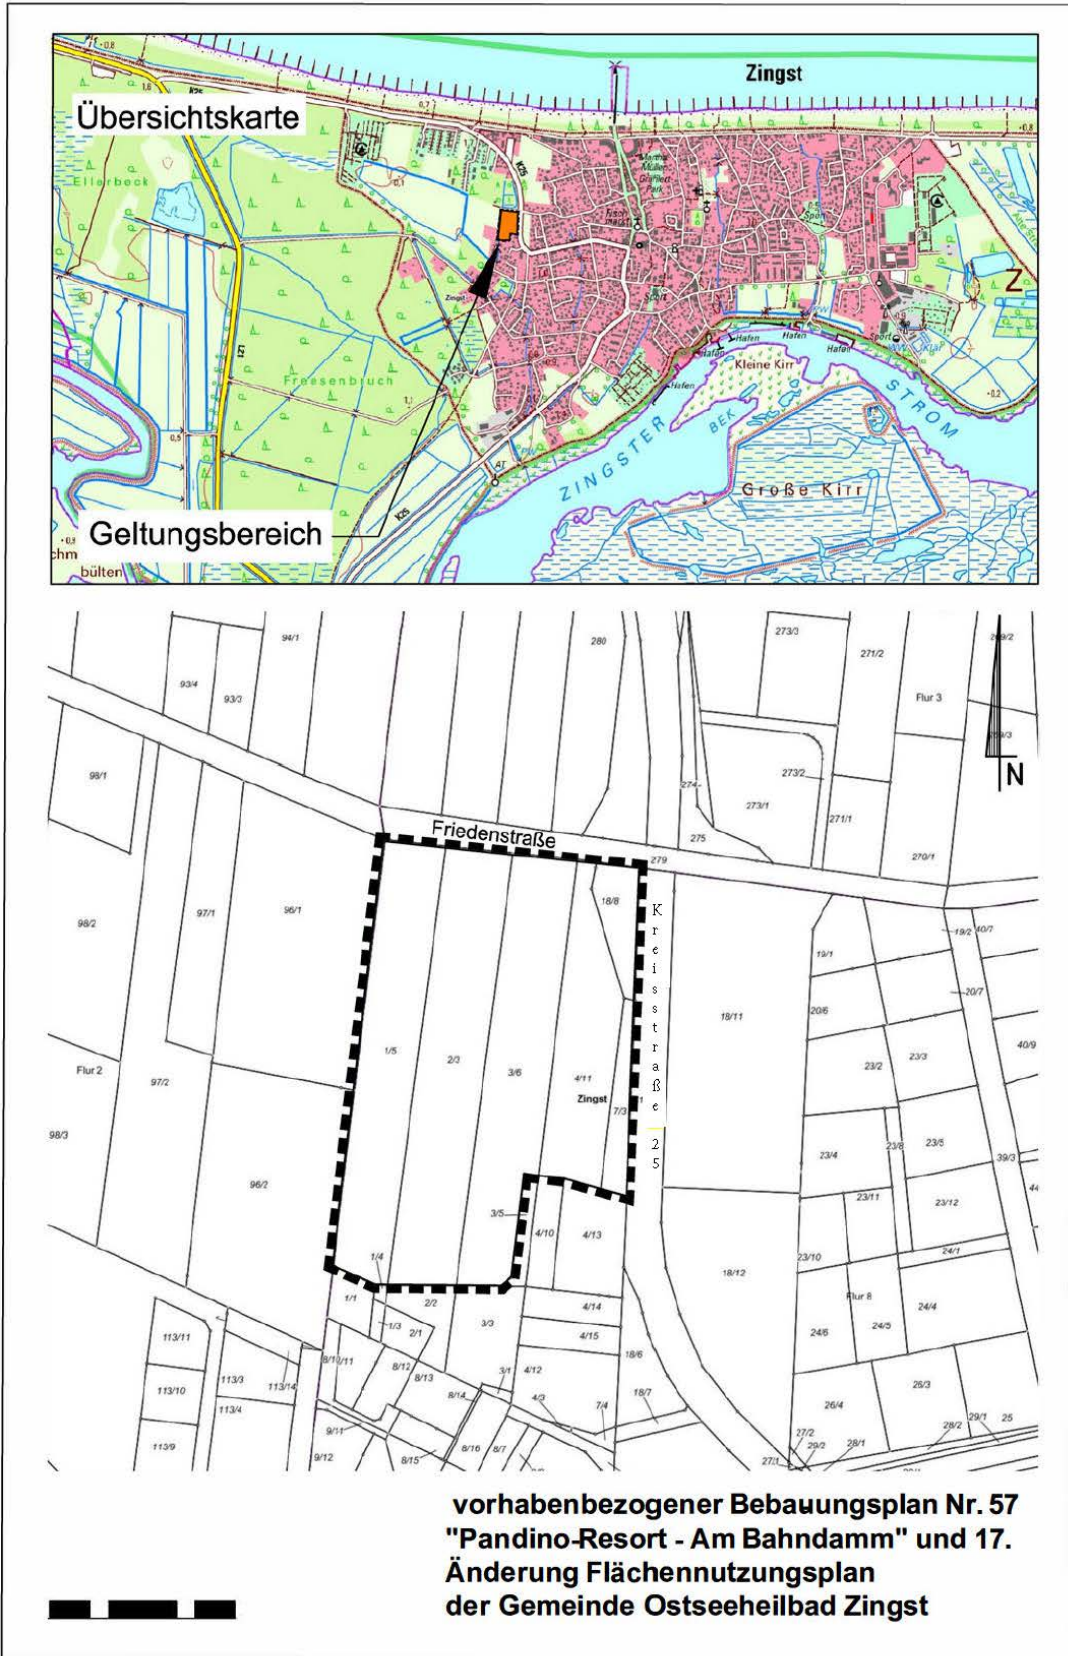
Übersichtskarte

Zingst

Ellerbeck

Freesenbruch

Kleine Kirr

ZINGSTER BEK STROM

Große Kirr

Hafen

Z

Geltungsbereich

bülten

Friedenstraße

Kreisstraße 25

Zingst

Flur 2

Flur 3

Flur 8

N

94/1, 93/4, 93/3, 98/1, 98/2, 97/1, 96/1, 97/2, 98/3, 96/2, 280, 273/3, 271/2, 273/2, 273/1, 274, 275, 271/1, 279, 270/1, 18/8, 1/5, 2/3, 3/6, 4/11, 7/3, 3/5, 4/10, 4/13, 1/4, 1/1, 2/2, 1/3, 2/1, 3/3, 4/14, 4/15, 18/11, 18/12, 19/1, 20/6, 19/2, 40/7, 20/7, 40/9, 23/3, 23/2, 23/4, 23/8, 23/5, 39/3, 23/11, 23/12, 23/10, 24/1, 24/4, 24/5, 24/6, 26/3, 26/4, 28/1, 28/2, 29/1, 25, 27/2, 29/2, 27/1, 113/11, 113/10, 113/3, 113/14, 113/4, 113/9, 8/11, 8/12, 8/13, 8/14, 3/1, 4/12, 4/3, 7/4, 18/6, 18/7, 9/11, 9/12, 8/15, 8/16, 8/7

vorhabenbezogener Bebauungsplan Nr. 57 "Pandino-Resort - Am Bahndamm" und 17. Änderung Flächennutzungsplan der Gemeinde Ostseeheilbad Zingst